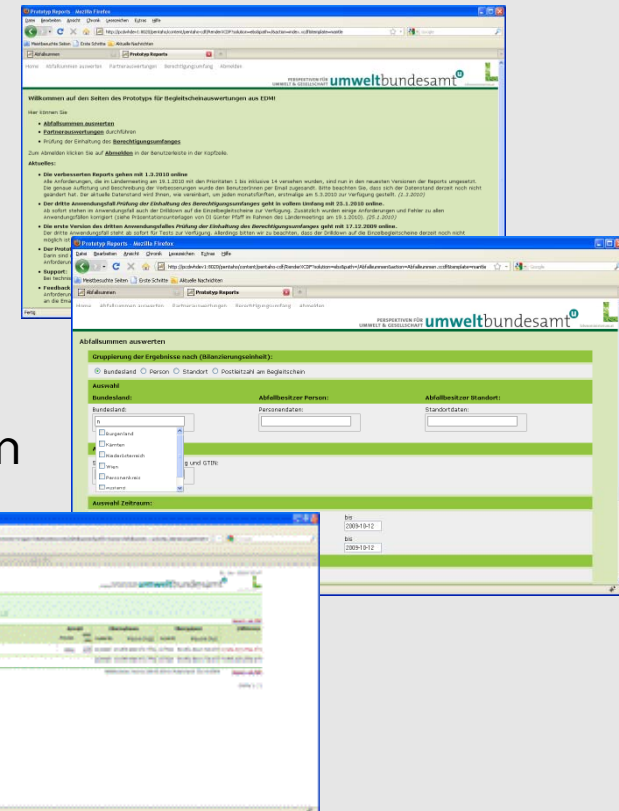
Prototyp Reports - Mozilla Firefox

Datei Bearbeiten Ansicht Chronik Lesezeichen Extras Hilfe

Meistbesuchte Seiten Erste Schritte Aktuelle Nachrichten

Abfallsummen Prototyp Reports

Home Abfallsummen auswerten Partnerauswertungen Berechtigungsumfang Abmelden

PERSPEKTIVEN FÜR UMWELT & GESELLSCHAFT umweltbundesamt

Willkommen auf den Seiten des Prototyps für Begleitscheinauswertungen aus EDM!

Hier können Sie

- Abfallsummen auswerten
- Partnerauswertungen durchführen
- Prüfung der Einhaltung des Berechtigungsumfanges

Zum Abmelden klicken Sie auf Abmelden in der Benutzerleiste in der Kopfzeile.

Aktuelles:

- Die verbesserten Reports gehen mit 1.3.2010 online
Alle Anforderungen, die im Ländermeeting am 19.1.2010 mit der Prioritäten 1 bis inklusive 14 versehen wurden, sind nun in den neuesten Versionen der Reports umgesetzt. Die genaue Auflistung und Beschreibung der Verbesserungen wurde den Benutzerinnen per Email zugesandt. Bitte beachten Sie, dass sich der Datenstand derzeit noch nicht geändert hat. Der aktuelle Datenstand wird Ihnen, wie vereinbart, zu jeden monatsfünften, erstmalig am 5.3.2010 zur Verfügung gestellt. (1.3.2010)

- Die dritte Anwendungsfall Prüfung der Einhaltung des Berechtigungsumfanges geht in vollem Umfang mit 25.1.2010 online.
Ab sofort stehen im Anwendungsfall auch der Drilldown auf die Einzelbegleitscheine zur Verfügung. Zusätzlich wurden einige Anforderungen und Fehler zu allen Anwendungsfällen korrigiert (siehe Präsentationsunterlagen von DI Günter Pfaff im Rahmen des Ländermeetings am 19.1.2010). (25.1.2010)

- Die erste Version des dritten Anwendungsfalles Prüfung der Einhaltung des Berechtigungsumfanges geht mit 17.12.2009 online.
Der dritte Anwendungsfall steht ab sofort für Tests zur Verfügung. Allerdings bitten wir zu beachten, dass der Drilldown auf die Einzelbegleitscheine derzeit noch nicht möglich ist.

- Der Protot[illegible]
Damit sind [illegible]
Anforderun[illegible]

- Support:
Bei technis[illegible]

- Feedback
Anforderun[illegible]
an die Ema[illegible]

Fertig

Prototyp Reports - Mozilla Firefox

Datei Bearbeiten Ansicht Chronik Lesezeichen Extras Hilfe

Meistbesuchte Seiten Erste Schritte Aktuelle Nachrichten

Abfallsummen Prototyp Reports

Home Abfallsummen auswerten Partnerauswertungen Berechtigungsumfang Abmelden

PERSPEKTIVEN FÜR UMWELT & GESELLSCHAFT umweltbundesamt

Abfallsummen auswerten

Gruppierung der Ergebnisse nach (Bilanzierungseinheit):

Bundesland Person Standort Postleitzahl am Begleitschein

Auswahl

Bundesland: Abfallbesitzer Person: Abfallbesitzer Standort:

Bundesland: Personendaten: Standortdaten:

Burgenland
Kärnten
Niederösterreich
Wien
Personenkreis
Ausland

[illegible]g und GTIN:

Auswahl Zeitraum:

bis 2009-10-12
bis 2009-10-12

n

umweltbundesamt